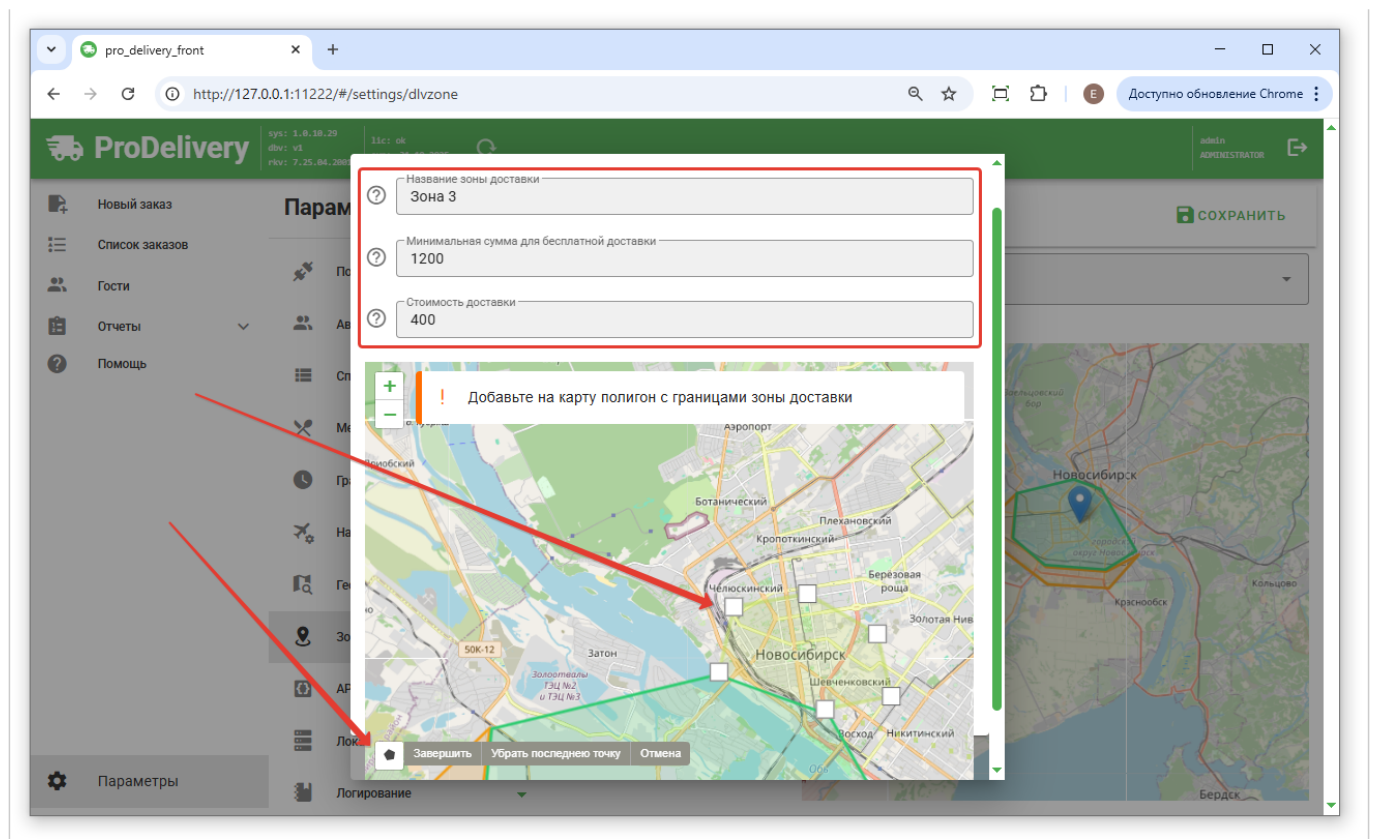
pro_delivery_front
http://127.0.0.1:11222/#/settings/dlvzone
Доступно обновление Chrome
ProDelivery
sys: 1.0.10.29
dbv: v1
rkv: 7.25.04.200
lic: ok
admin
ADMINISTRATOR
Новый заказ
Список заказов
Гости
Отчеты
Помощь
Парам
СОХРАНИТЬ
Название зоны доставки
Зона 3
Минимальная сумма для бесплатной доставки
1200
Стоимость доставки
400
+
−
!
Добавьте на карту полигон с границами зоны доставки
Аэропорт
Ботанический
Плехановский
Кропоткинский
Челюскинский
Березовая роща
Золотая Нива
50К-12
Затон
Новосибирск
Шевченковский
Восход
Никитинский
Завершить
Убрать последнюю точку
Отмена
Новосибирск
Кольцово
Краснообск
Бердск
Параметры
Логирование